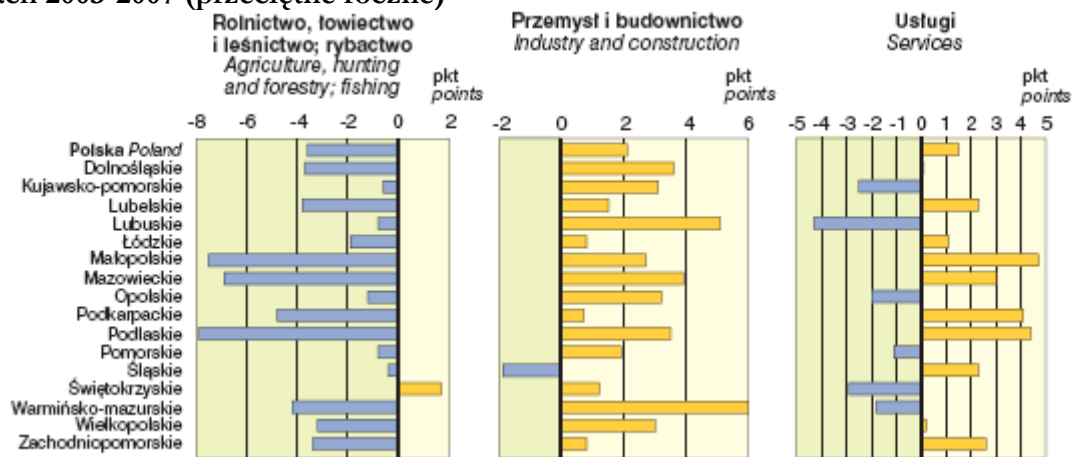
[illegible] 2005-2007 (przeciętnie rocznie)

Rolnictwo, łowiectwo i leśnictwo; rybactwo
Agriculture, hunting and forestry; fishing

pkt
points

-8 -6 -4 -2 0 2

Przemysł i budownictwo
Industry and construction

pkt
points

-2 0 2 4 6

Usługi
Services

pkt
points

-5 -4 -3 -2 -1 0 1 2 3 4 5

Polska Poland
Dolnośląskie
Kujawsko-pomorskie
Lubelskie
Lubuskie
Łódzkie
Małopolskie
Mazowieckie
Opolskie
Podkarpackie
Podlaskie
Pomorskie
Śląskie
Świętokrzyskie
Warmińsko-mazurskie
Wielkopolskie
Zachodniopomorskie